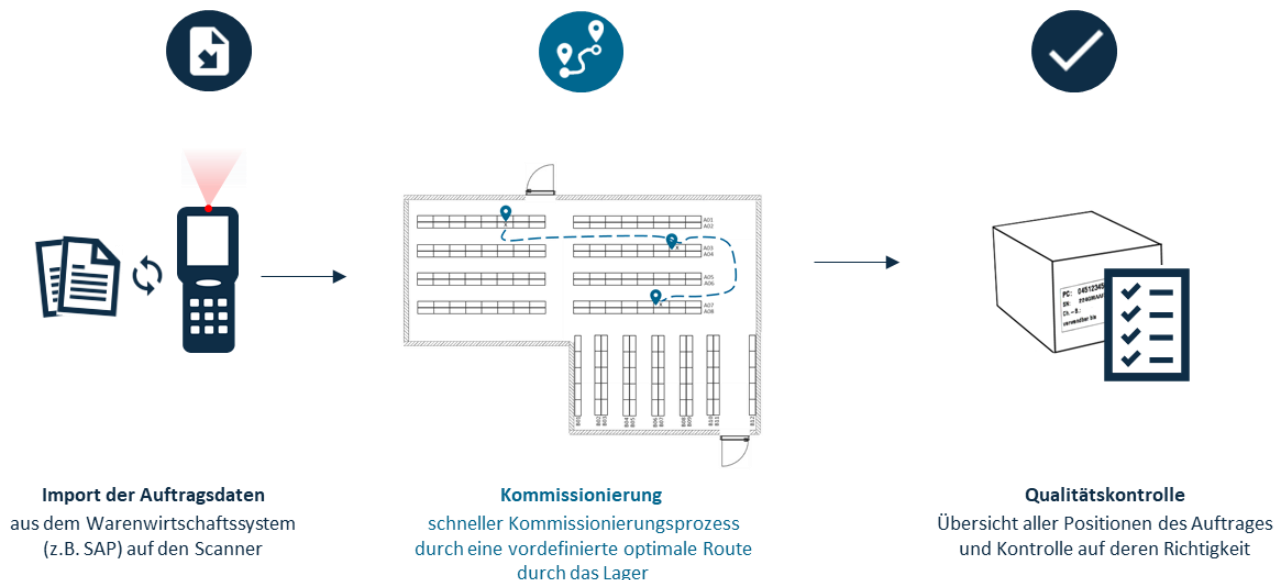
A01
A02
A03
A04
A05
A06
A07
A08

PC: 04512345
EN:
Ch.-B.:
verwendbar bis

Import der Auftragsdaten
aus dem Warenwirtschaftssystem (z.B. SAP) auf den Scanner

Kommissionierung
schneller Kommissionierungsprozess durch eine vordefinierte optimale Route durch das Lager

Qualitätskontrolle
Übersicht aller Positionen des Auftrages und Kontrolle auf deren Richtigkeit